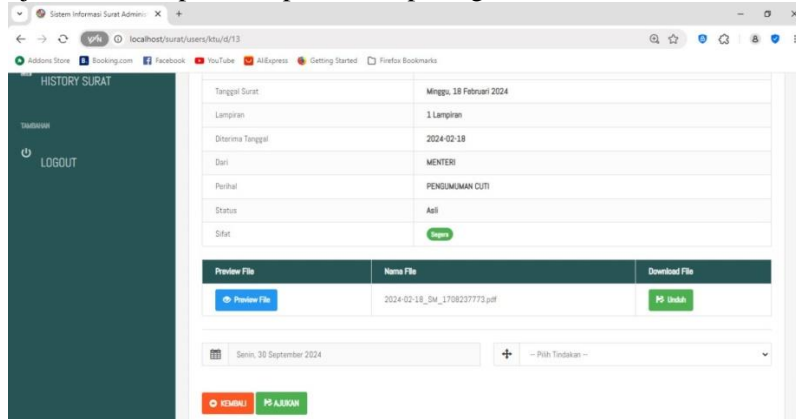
Sistem Informasi Surat Admin ×

localhost/surat/users/ktu/d/13

Addons Store Booking.com Facebook YouTube AliExpress Getting Started Firefox Bookmarks

HISTORY SURAT

TAMBAHAN

LOGOUT

| | |
|---|---|
| Tanggal Surat | Minggu, 18 Februari 2024 |
| Lampiran | 1 Lampiran |
| Diterima Tanggal | 2024-02-18 |
| Dari | MENTERI |
| Perihal | PENGUMUMAN CUTI |
| Status | Asli |
| Sifat | Segera |

| Preview File | Nama File | Download File |
|---|---|---|
| Preview File | 2024-02-18_SM_1708237773.pdf | Unduh |

Senin, 30 September 2024

-- Pilih Tindakan --

KEMBALI AJUKAN